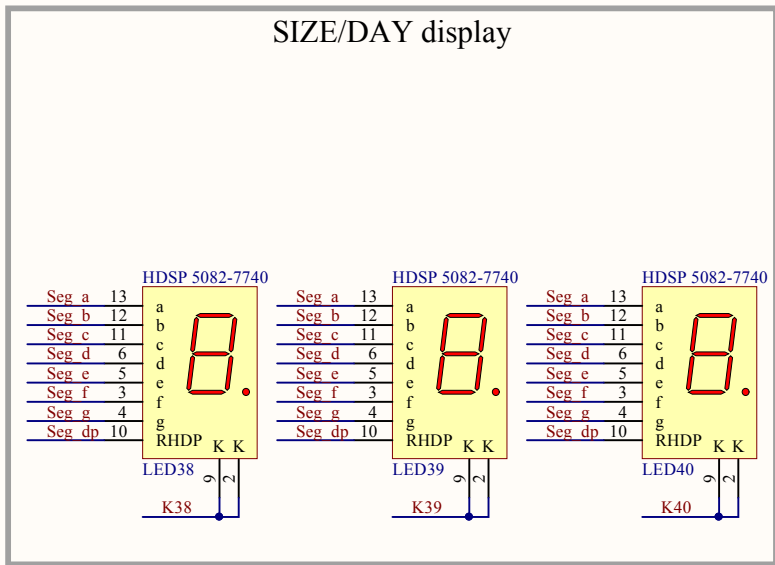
SIZE/DAY display

HDSP 5082-7740
Seg a 13 a
Seg b 12 b
Seg c 11 c
Seg d 6 d
Seg e 5 e
Seg f 3 f
Seg g 4 g
Seg dp 10 RHDP
K K
LED38
9 2
K38

HDSP 5082-7740
Seg a 13 a
Seg b 12 b
Seg c 11 c
Seg d 6 d
Seg e 5 e
Seg f 3 f
Seg g 4 g
Seg dp 10 RHDP
K K
LED39
9 2
K39

HDSP 5082-7740
Seg a 13 a
Seg b 12 b
Seg c 11 c
Seg d 6 d
Seg e 5 e
Seg f 3 f
Seg g 4 g
Seg dp 10 RHDP
K K
LED40
9 2
K40